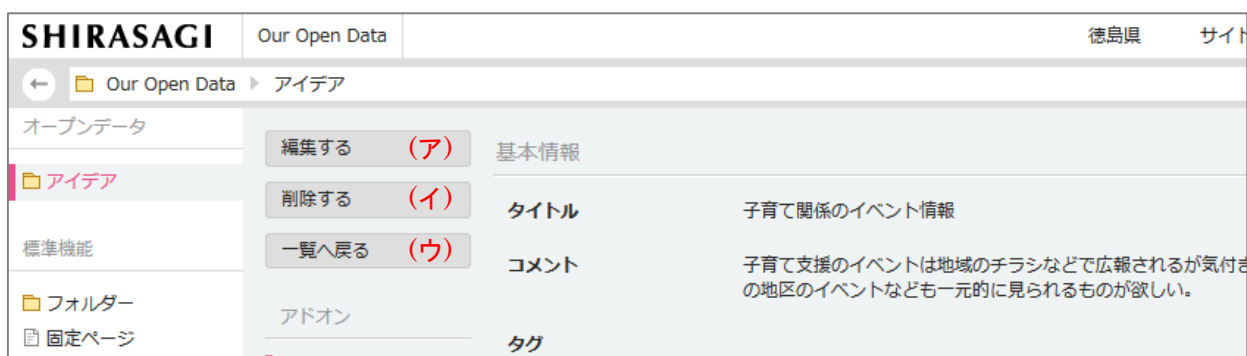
SHIRASAGI Our Open Data 徳島県 サイト

Our Open Data ▸ アイデア

オープンデータ

アイデア

標準機能

フォルダー

固定ページ

編集する （ア）

削除する （イ）

一覧へ戻る （ウ）

アドオン

基本情報

タイトル 子育て関係のイベント情報

コメント 子育て支援のイベントは地域のチラシなどで広報されるが気付き の地区のイベントなども一元的に見られるものが欲しい。

タグ